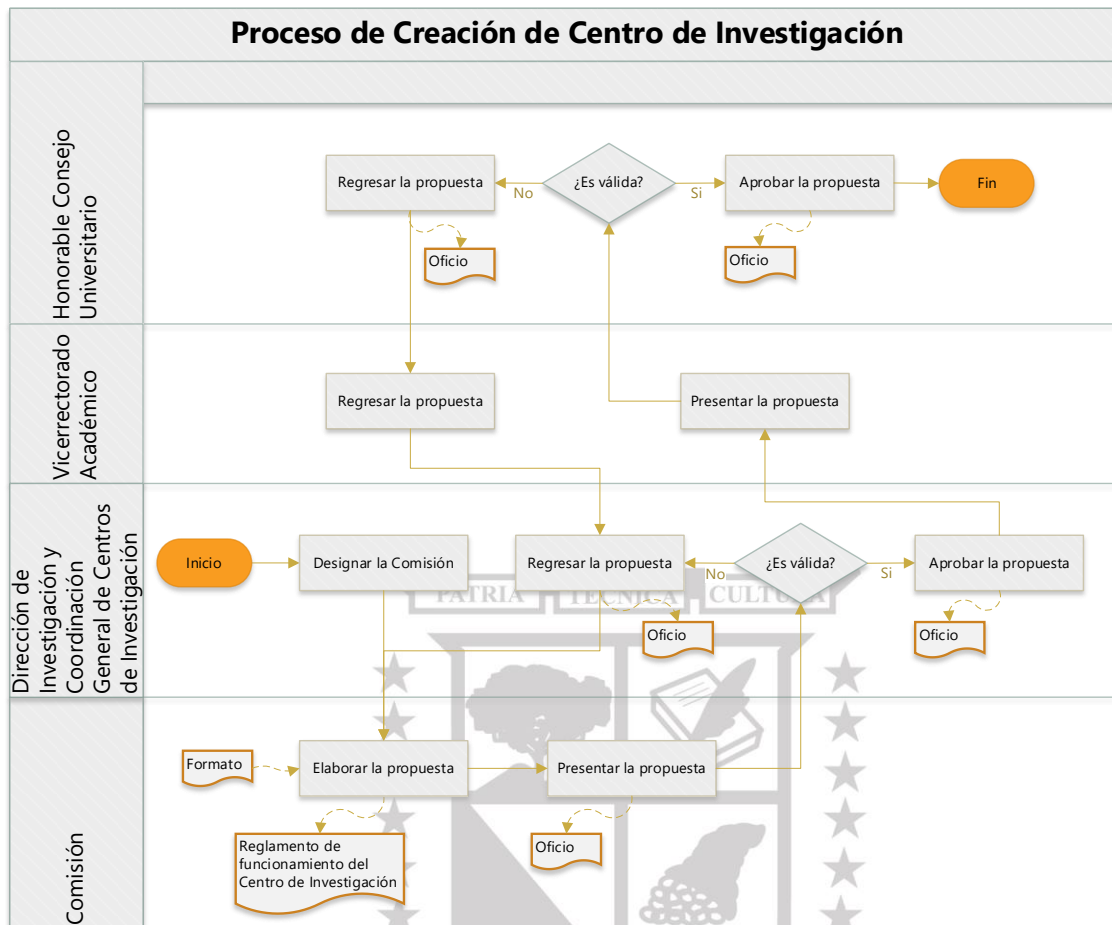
Proceso de Creación de Centro de Investigación

Honorable Consejo Universitario

Regresar la propuesta
No
¿Es válida?
Si
Aprobar la propuesta
Fin
Oficio
Oficio

Vicerrectorado Académico

Regresar la propuesta
Presentar la propuesta

Dirección de Investigación y Coordinación General de Centros de Investigación

Inicio
Designar la Comisión
Regresar la propuesta
No
¿Es válida?
Si
Aprobar la propuesta
Oficio
Oficio

PATRIA TECNICA CULTURA

Comisión

Formato
Elaborar la propuesta
Presentar la propuesta
Reglamento de funcionamiento del Centro de Investigación
Oficio